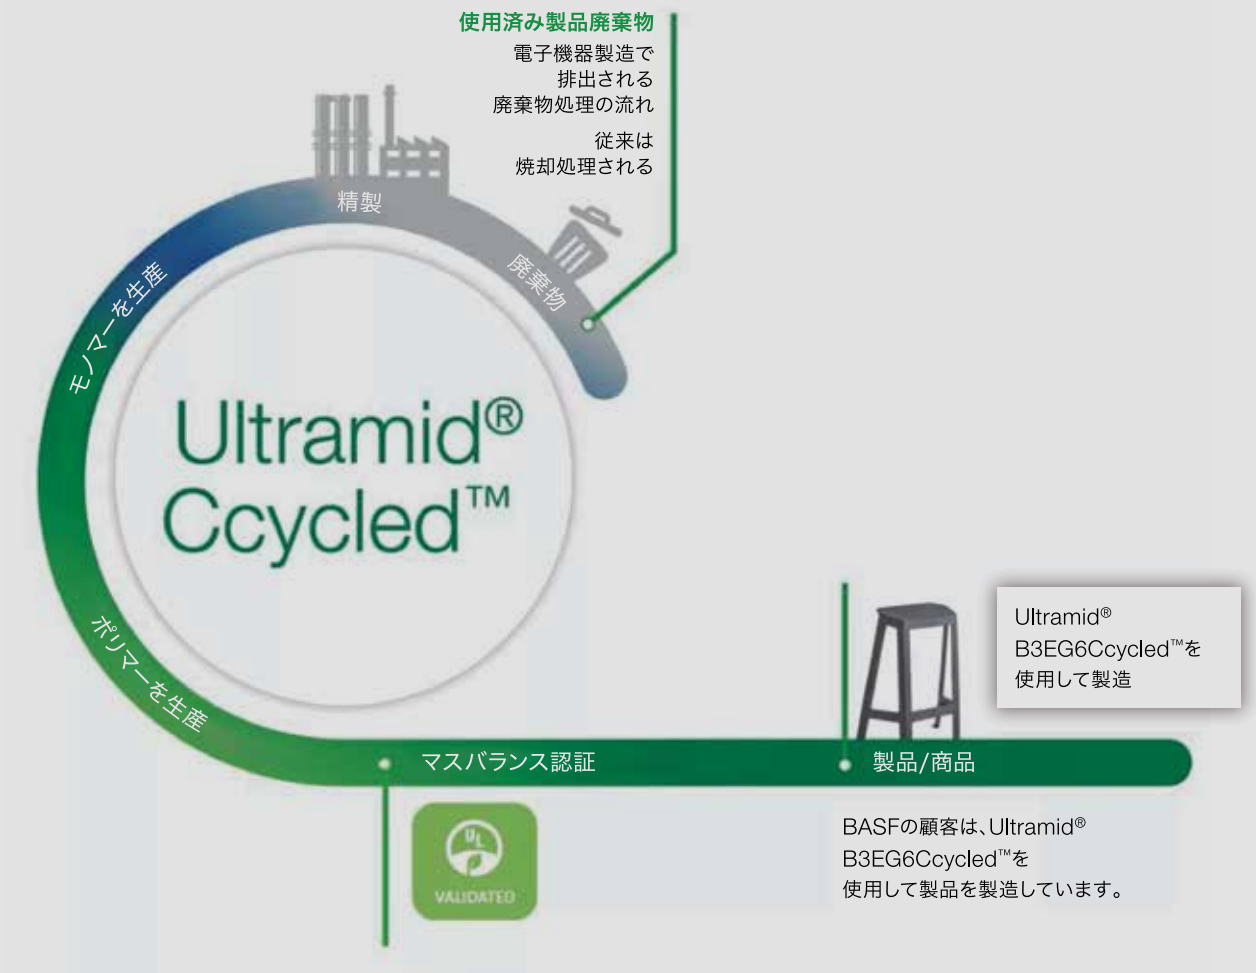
使用済み製品廃棄物

電子機器製造で排出される廃棄物処理の流れ

従来は焼却処理される

精製

廃棄物

モノマーを生産

Ultramid®
Ccycled™

ポリマーを生産

マスバランス認証

UL
VALIDATED

製品/商品

Ultramid® B3EG6Ccycled™を使用して製造

BASFの顧客は、Ultramid® B3EG6Ccycled™を使用して製品を製造しています。